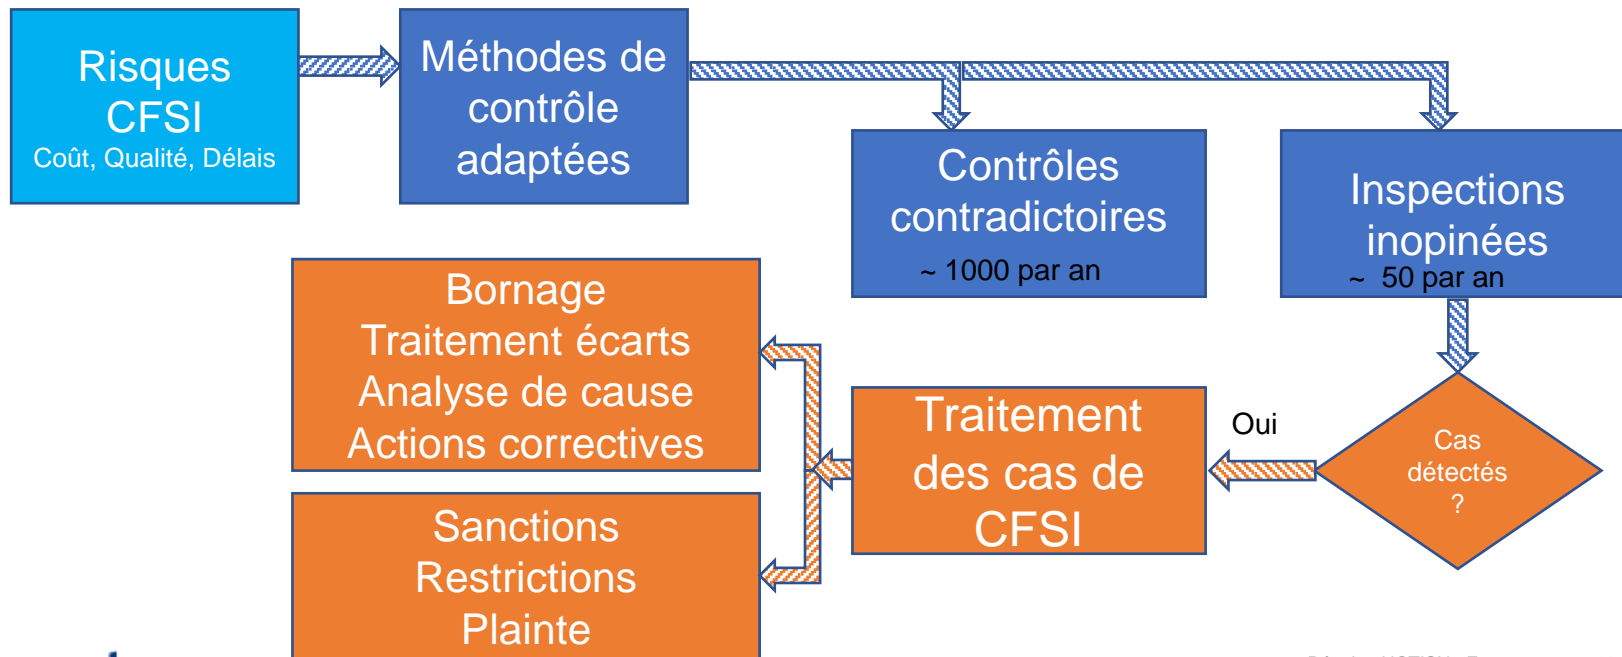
Risques CFSI
Coût, Qualité, Délais

Méthodes de contrôle adaptées

Contrôles contradictoires
~ 1000 par an

Inspections inopinées
~ 50 par an

Cas détectés ?

Oui

Traitement des cas de CFSI

Bornage
Traitement écarts
Analyse de cause
Actions correctives

Sanctions
Restrictions
Plainte